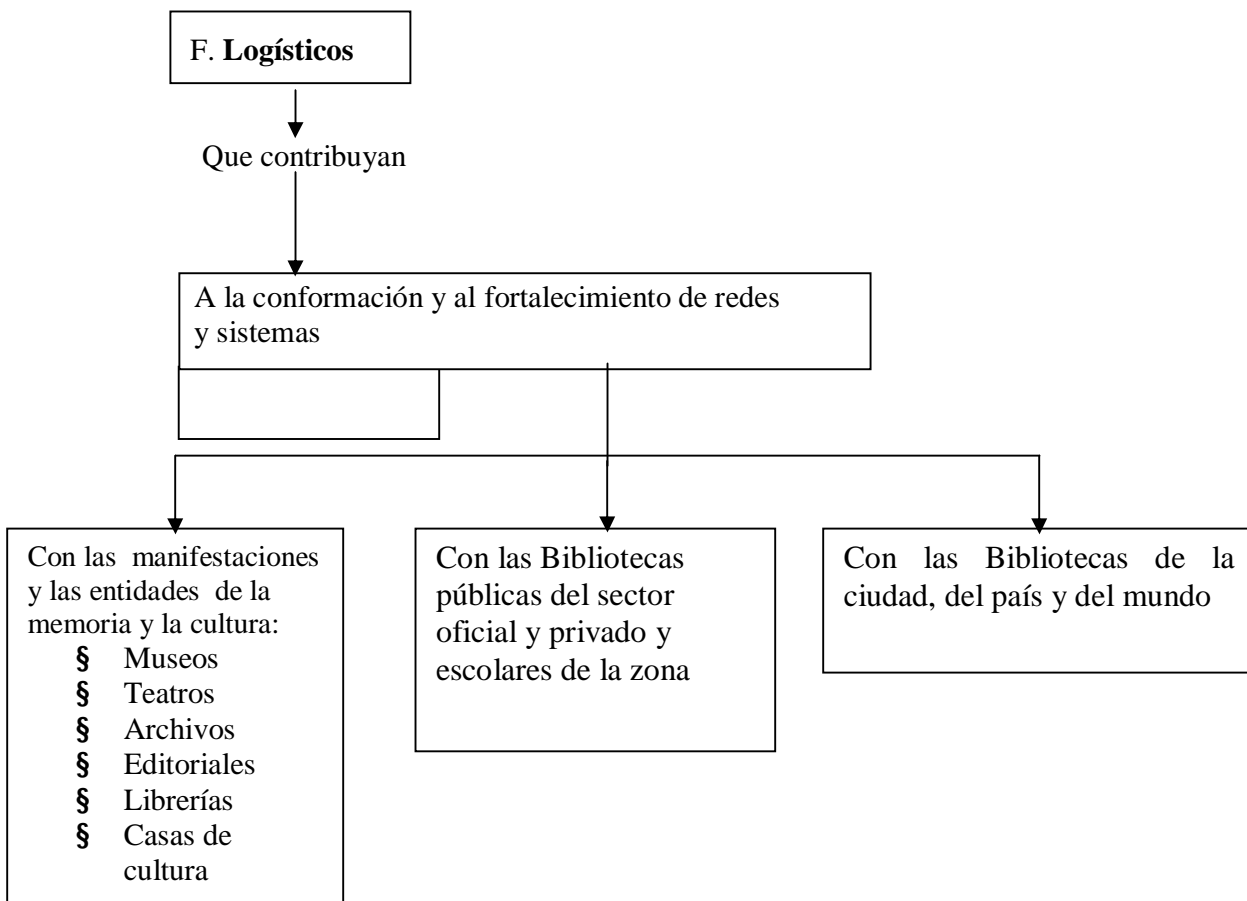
F. **Logísticos**

Que contribuyan

A la conformación y al fortalecimiento de redes y sistemas

Con las manifestaciones y las entidades de la memoria y la cultura:
§ Museos
§ Teatros
§ Archivos
§ Editoriales
§ Librerías
§ Casas de cultura

Con las Bibliotecas públicas del sector oficial y privado y escolares de la zona

Con las Bibliotecas de la ciudad, del país y del mundo